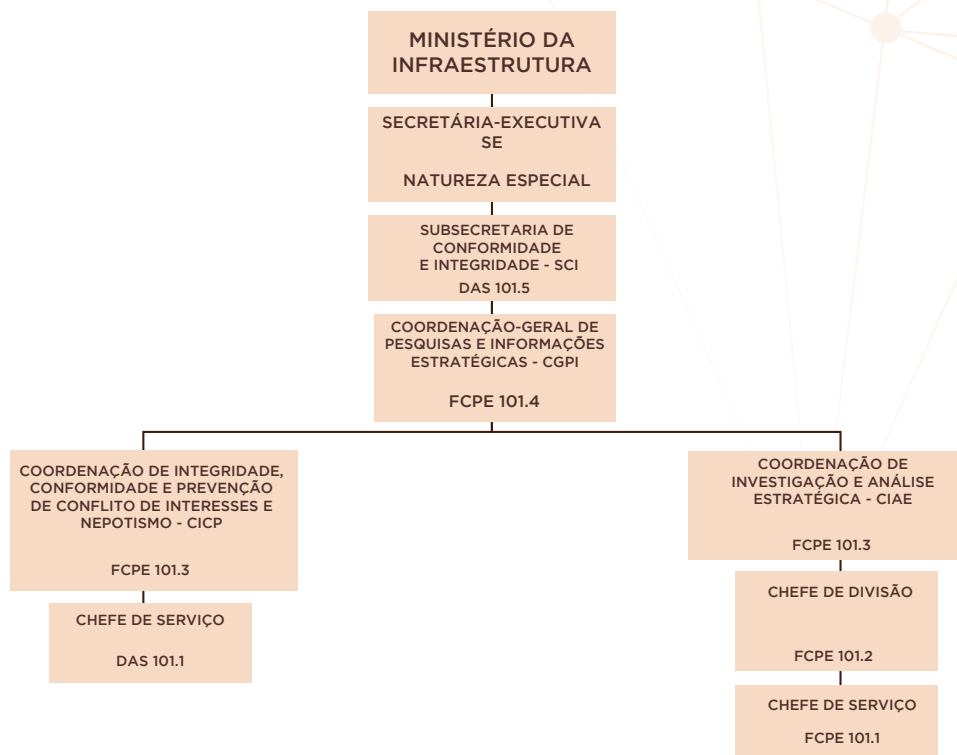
MINISTÉRIO DA INFRAESTRUTURA

SECRETÁRIA-EXECUTIVA
SE

NATUREZA ESPECIAL

SUBSECRETARIA DE CONFORMIDADE E INTEGRIDADE - SCI
DAS 101.5

COORDENAÇÃO-GERAL DE PESQUISAS E INFORMAÇÕES ESTRATÉGICAS - CGPI

FCPE 101.4

COORDENAÇÃO DE INTEGRIDADE, CONFORMIDADE E PREVENÇÃO DE CONFLITO DE INTERESSES E NEPOTISMO - CICP

FCPE 101.3

CHEFE DE SERVIÇO

DAS 101.1

COORDENAÇÃO DE INVESTIGAÇÃO E ANÁLISE ESTRATÉGICA - CIAE

FCPE 101.3

CHEFE DE DIVISÃO

FCPE 101.2

CHEFE DE SERVIÇO

FCPE 101.1